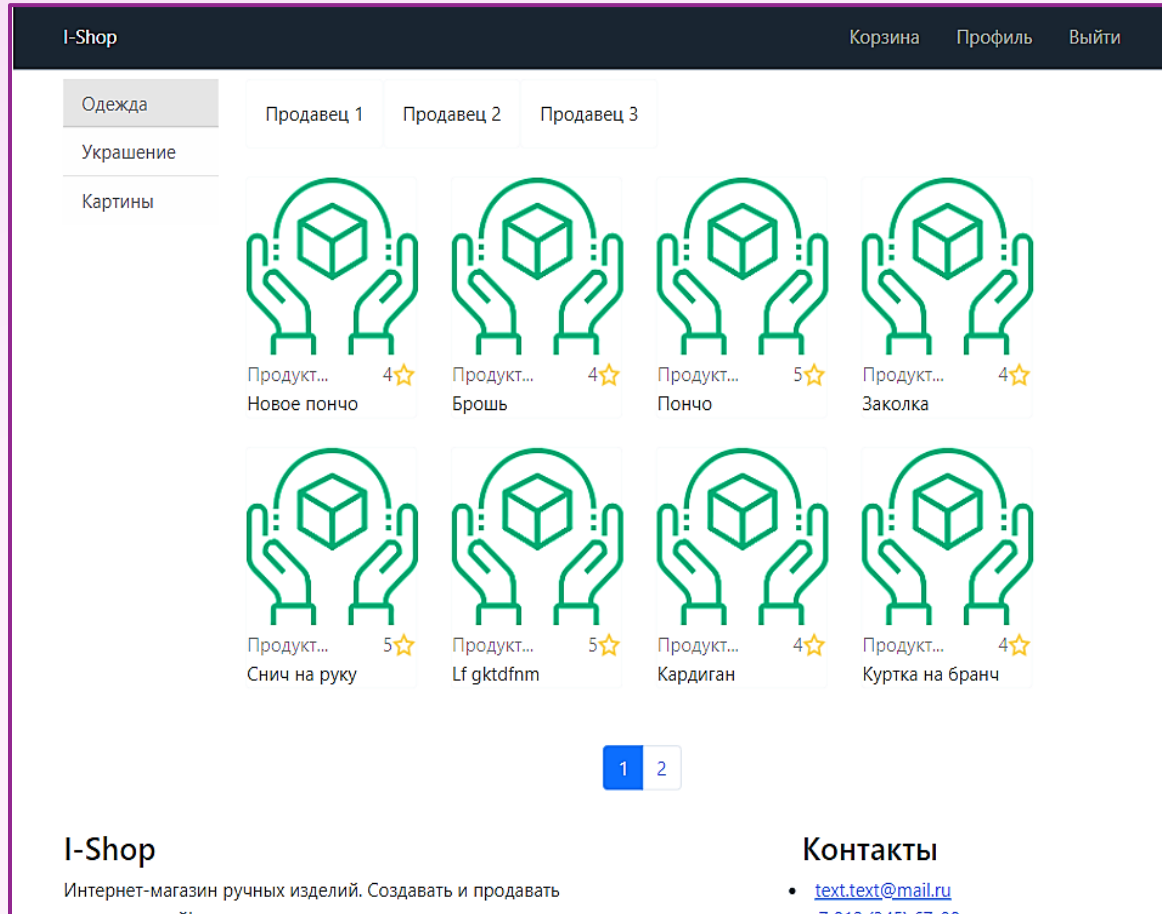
I-Shop

Корзина Профиль Выйти

Одежда
Украшение
Картины

Продавец 1 Продавец 2 Продавец 3

Продукт... 4
Новое пончо

Продукт... 4
Брошь

Продукт... 5
Пончо

Продукт... 4
Заколка

Продукт... 5
Снич на руку

Продукт... 5
Lf gktdfnm

Продукт... 4
Кардиган

Продукт... 4
Куртка на бранч

1 2

I-Shop

Интернет-магазин ручных изделий. Создавать и продавать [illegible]

Контакты

- text.text@mail.ru
- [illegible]